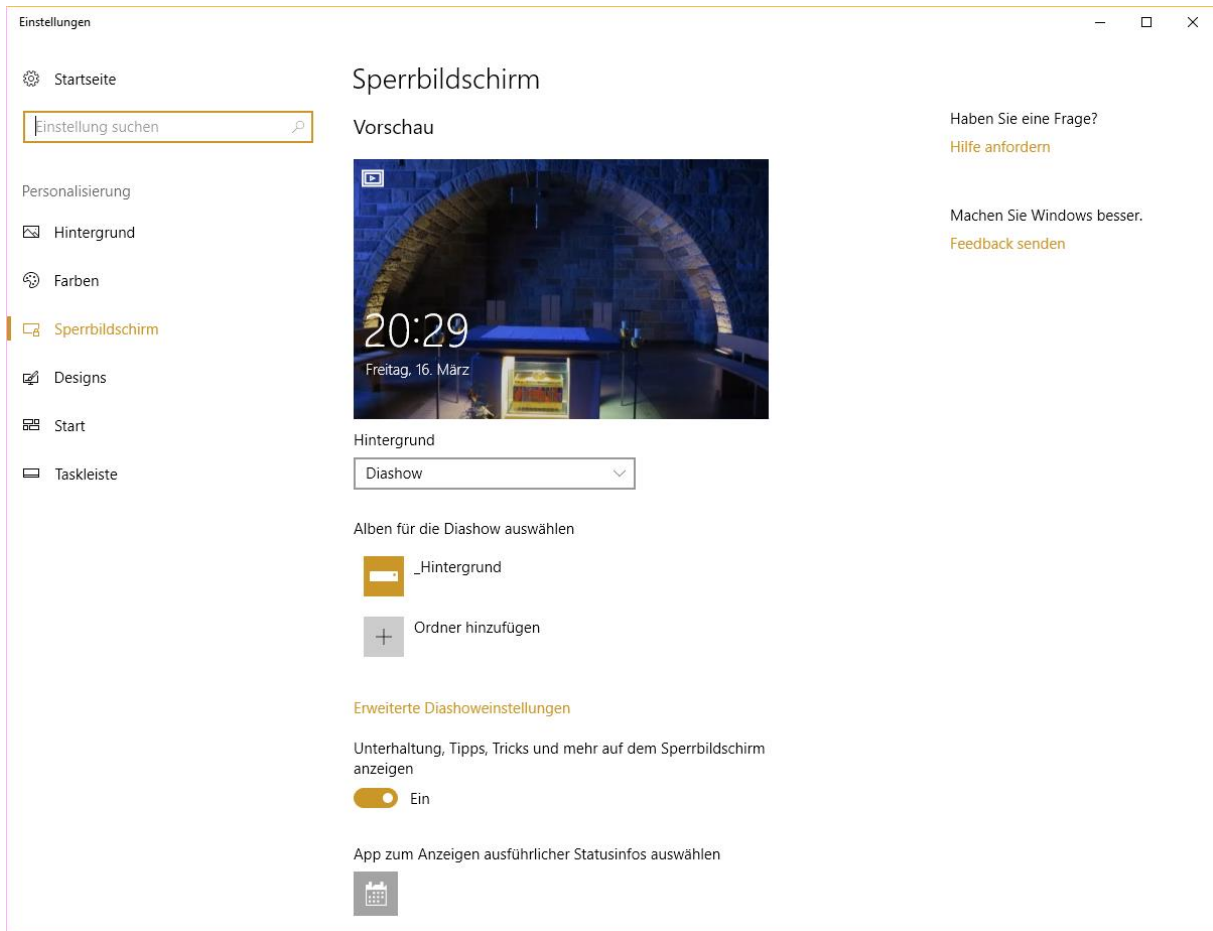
Einstellungen

Startseite

Einstellung suchen

Personalisierung

Hintergrund

Farben

Sperrbildschirm

Designs

Start

Taskleiste

Sperrbildschirm

Vorschau

20:29
Freitag, 16. März

Hintergrund

Diashow

Alben für die Diashow auswählen

_Hintergrund

Ordner hinzufügen

Erweiterte Diashoweinstellungen

Unterhaltung, Tipps, Tricks und mehr auf dem Sperrbildschirm anzeigen

Ein

App zum Anzeigen ausführlicher Statusinfos auswählen

Haben Sie eine Frage?
Hilfe anfordern

Machen Sie Windows besser.
Feedback senden